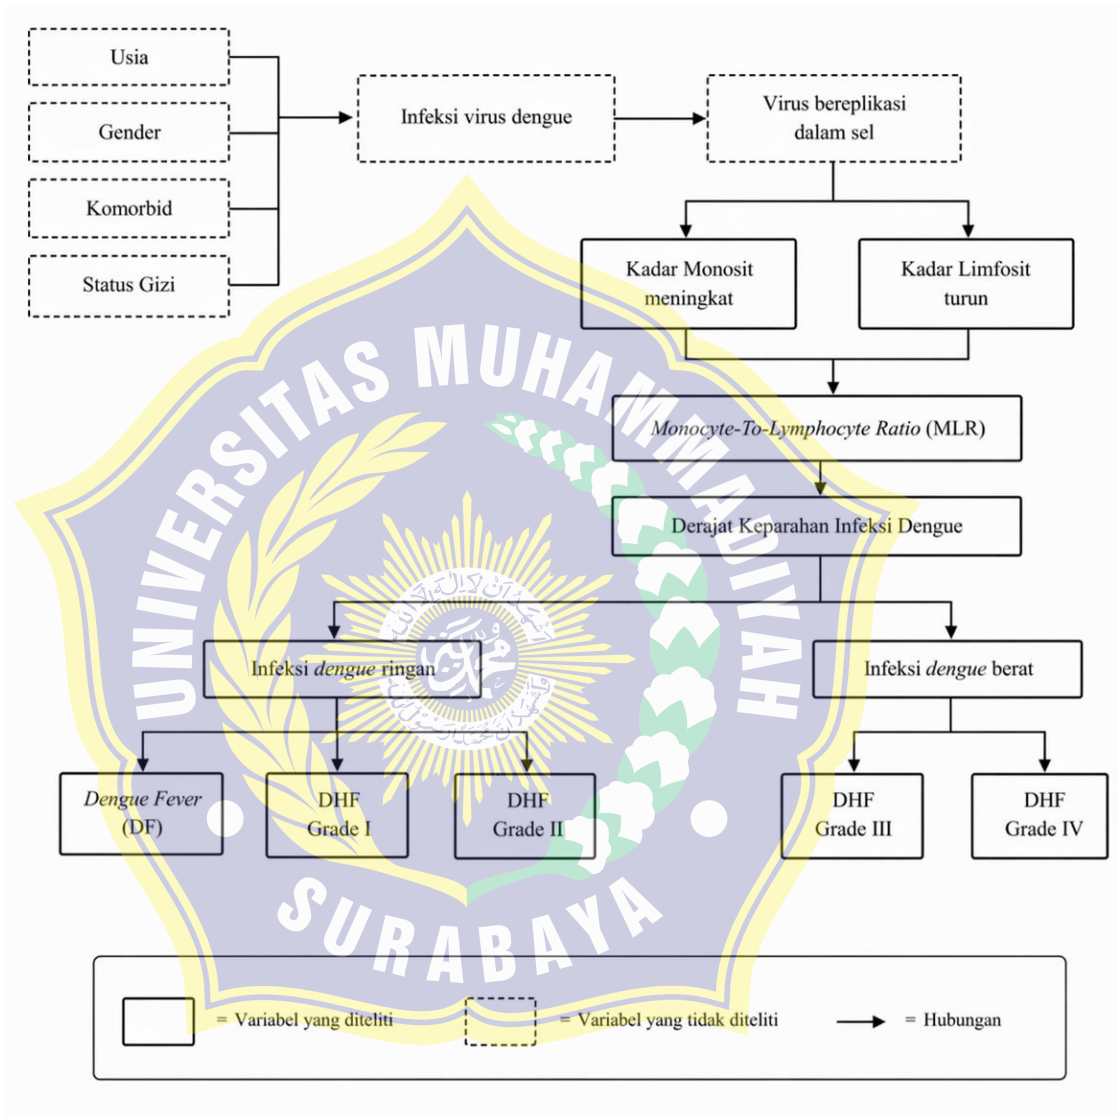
Usia

Gender

Komorbid

Status Gizi

Infeksi virus dengue

Virus bereplikasi dalam sel

Kadar Monosit meningkat

Kadar Limfosit turun

*Monocyte-To-Lymphocyte Ratio* (MLR)

Derajat Keparahan Infeksi Dengue

Infeksi *dengue* ringan

Infeksi *dengue* berat

*Dengue Fever* (DF)

DHF Grade I

DHF Grade II

DHF Grade III

DHF Grade IV

UNIVERSITAS MUHAMMADIYAH SURABAYA

= Variabel yang diteliti

= Variabel yang tidak diteliti

= Hubungan